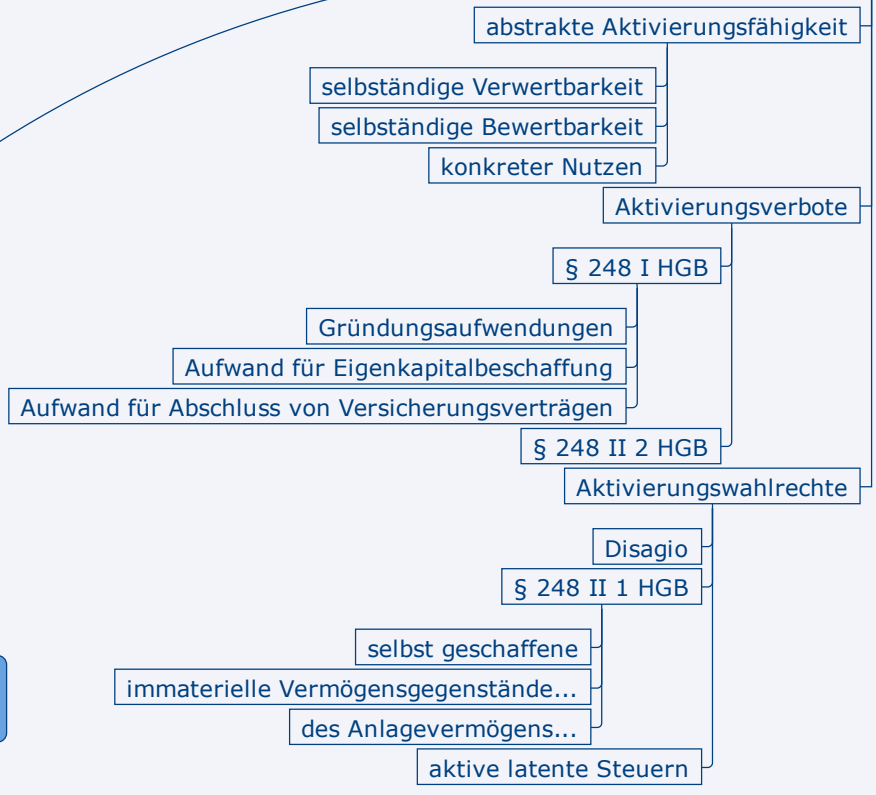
abstrakte Aktivierungsfähigkeit

selbständige Verwertbarkeit

selbständige Bewertbarkeit

konkreter Nutzen

Aktivierungsverbote

§ 248 I HGB

Gründungsaufwendungen

Aufwand für Eigenkapitalbeschaffung

Aufwand für Abschluss von Versicherungsverträgen

§ 248 II 2 HGB

Aktivierungswahlrechte

Disagio

§ 248 II 1 HGB

selbst geschaffene

immaterielle Vermögensgegenstände...

des Anlagevermögens...

aktive latente Steuern